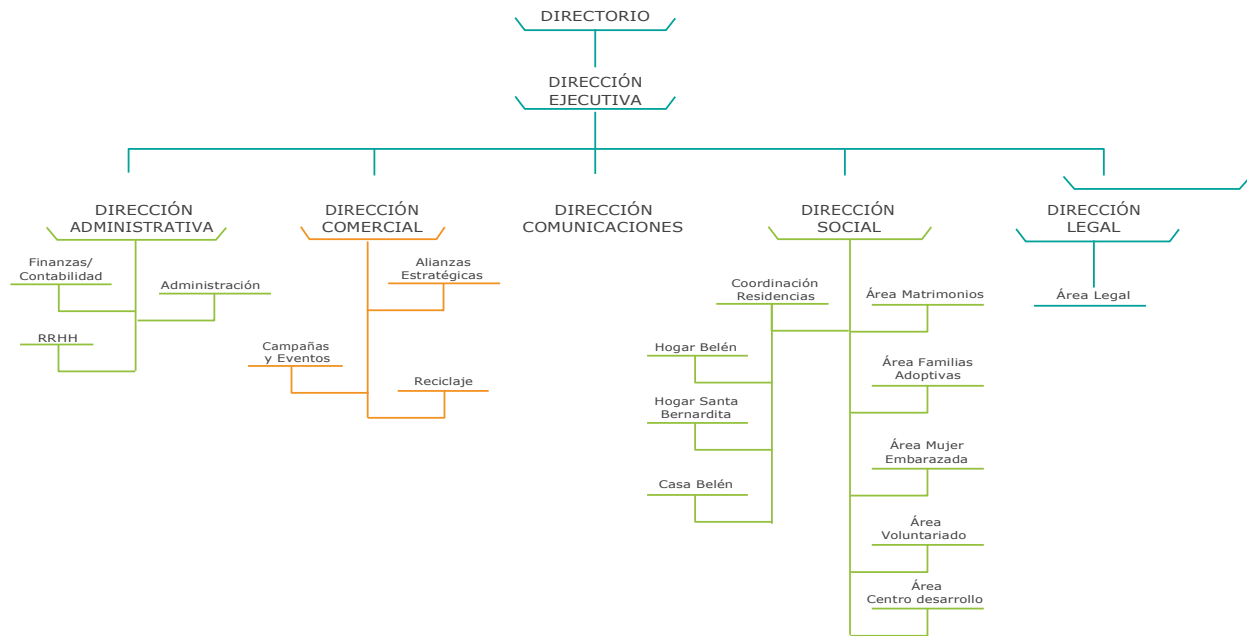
DIRECTORIO

DIRECCIÓN EJECUTIVA

DIRECCIÓN ADMINISTRATIVA

Finanzas/ Contabilidad

Administración

RRHH

DIRECCIÓN COMERCIAL

Alianzas Estratégicas

Campañas y Eventos

Reciclaje

DIRECCIÓN COMUNICACIONES

DIRECCIÓN SOCIAL

Coordinación Residencias

Hogar Belén

Hogar Santa Bernardita

Casa Belén

Área Matrimonios

Área Familias Adoptivas

Área Mujer Embarazada

Área Voluntariado

Área Centro desarrollo

DIRECCIÓN LEGAL

Área Legal